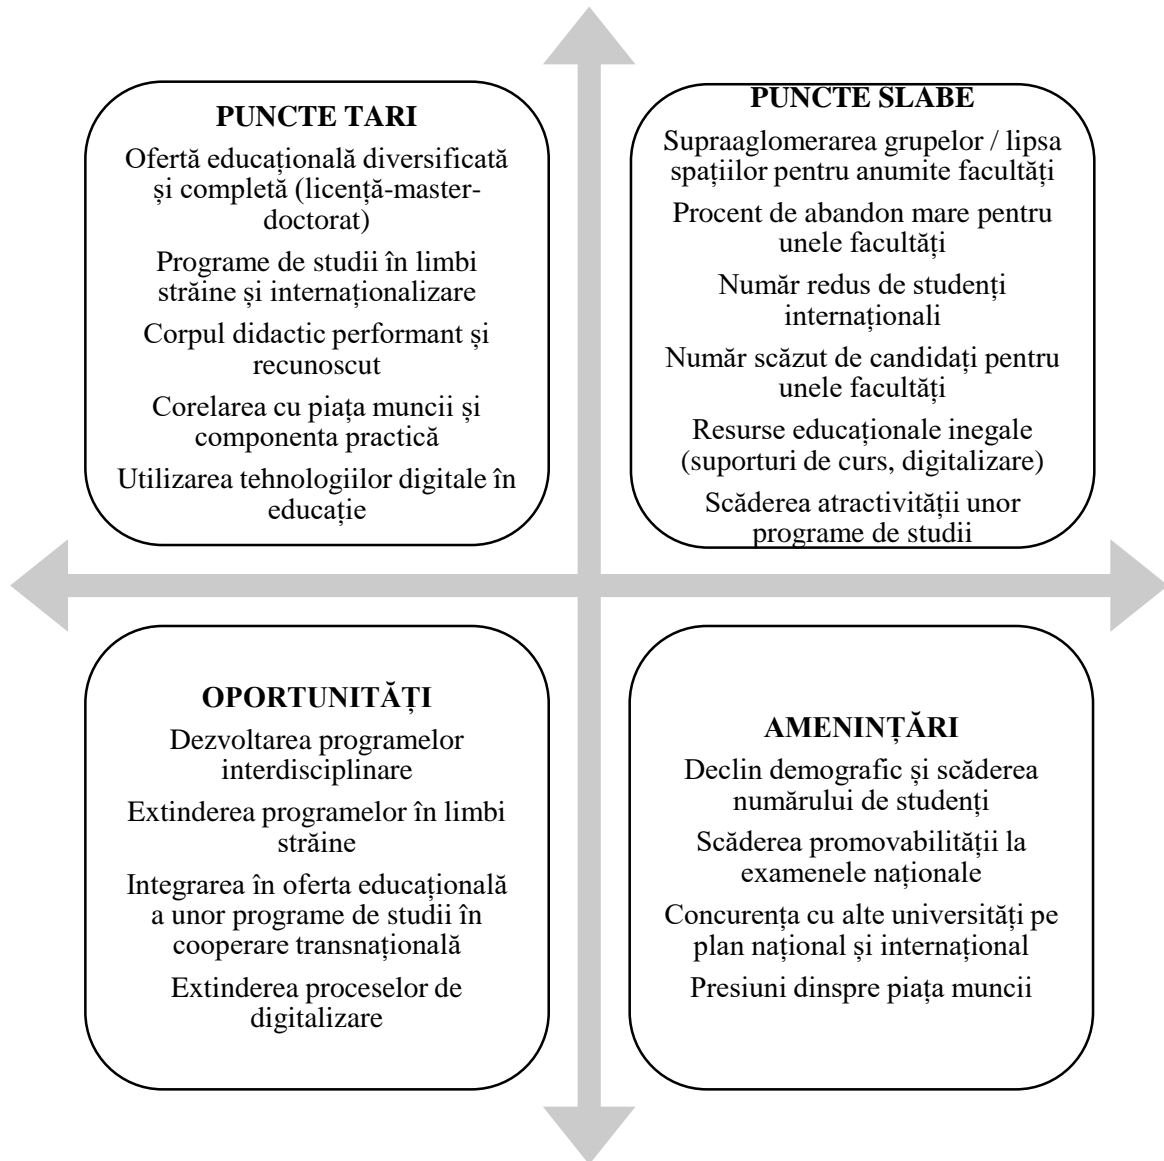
PUNCTE TARI

Ofertă educațională diversificată și completă (licență-master-doctorat)

Programe de studii în limbi străine și internaționalizare

Corpul didactic performant și recunoscut

Corelarea cu piața muncii și componenta practică

Utilizarea tehnologiilor digitale în educație

PUNCTE SLABE

Supraaglomerarea grupelor / lipsa spațiilor pentru anumite facultăți

Procent de abandon mare pentru unele facultăți

Număr redus de studenți internaționali

Număr scăzut de candidați pentru unele facultăți

Resurse educaționale inegale (suporturi de curs, digitalizare)

Scăderea atractivității unor programe de studii

OPORTUNITĂȚI

Dezvoltarea programelor interdisciplinare

Extinderea programelor în limbi străine

Integrarea în oferta educațională a unor programe de studii în cooperare transnațională

Extinderea proceselor de digitalizare

AMENINȚĂRI

Declin demografic și scăderea numărului de studenți

Scăderea promovabilității la examenele naționale

Concurența cu alte universități pe plan național și internațional

Presiuni dinspre piața muncii